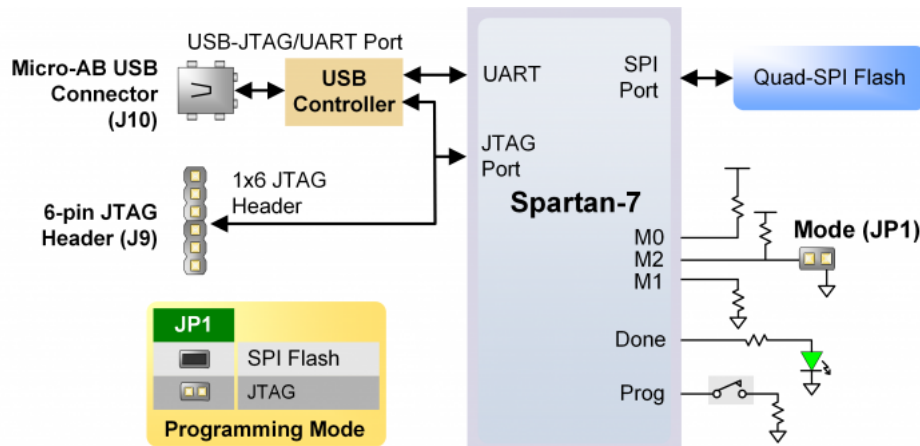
USB-JTAG/UART Port

Micro-AB USB Connector (J10)

USB Controller

UART

SPI Port

Quad-SPI Flash

JTAG Port

1x6 JTAG Header

6-pin JTAG Header (J9)

Spartan-7

M0

M2

M1

Mode (JP1)

| JP1 | |
|---|---|
| | SPI Flash |
| | JTAG |

Programming Mode

Done

Prog